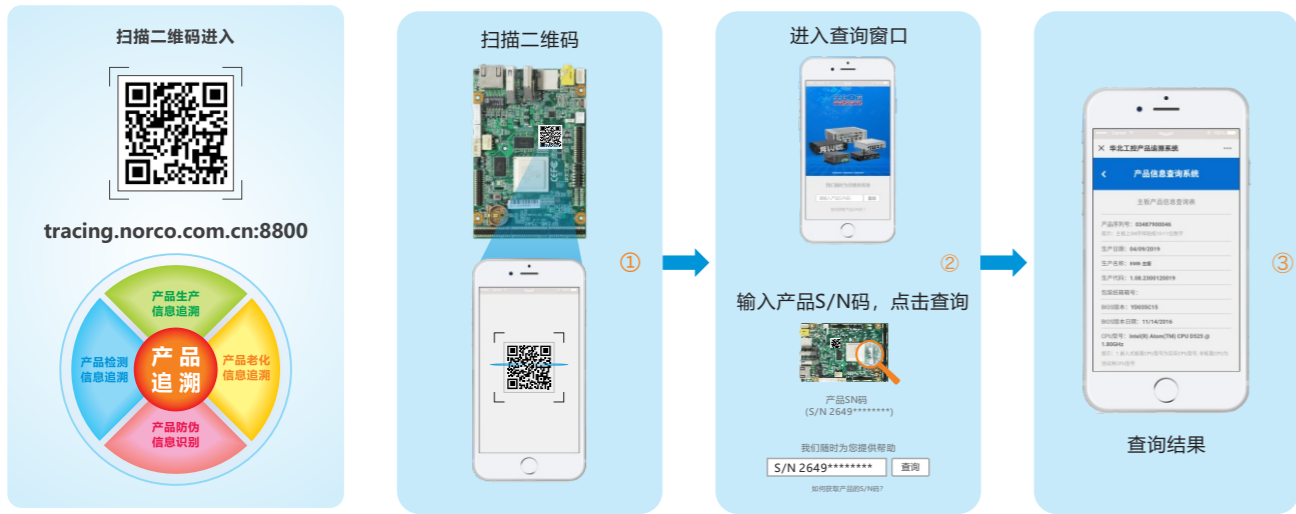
扫描二维码进入

tracing.norco.com.cn:8800

产品生产信息追溯

产品检测信息追溯

产品追溯

产品老化信息追溯

产品防伪信息识别

扫描二维码

①

进入查询窗口

②

输入产品S/N码，点击查询

产品SN码
(S/N 2649********)

我们随时为您提供帮助

S/N 2649********

查询

如何获取产品的S/N码?

③

华北工控产品追溯系统

产品信息查询系统

主板产品信息查询表

产品序列号: 03487900046

生产日期: 04/09/2019

生产名称: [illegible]

生产代码: 1.08.2300120019

BIOS版本: Y0035C15

BIOS版本日期: 11/14/2016

CPU型号: Intel(R) Atom(TM) CPU D525 @ 1.80GHz

查询结果